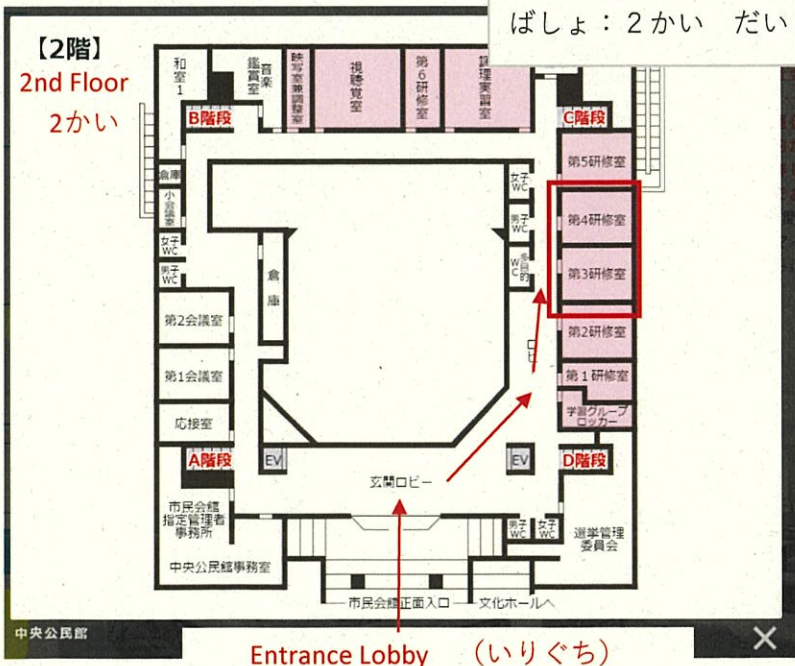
ばしょ：２かい　だい

【2階】
2nd Floor
2かい

和室1
音楽鑑賞室
映写室兼調整室
視聴覚室
第6研修室
調理実習室
B階段
C階段
倉庫
小会議室
女子WC
男子WC
女子WC
男子WC
多目的WC
第5研修室
第4研修室
第3研修室
倉庫
第2会議室
第2研修室
第1会議室
第1研修室
応接室
学習グループロッカー
A階段
EV
EV
D階段
玄関ロビー
市民会館指定管理者事務所
男子WC
女子WC
選挙管理委員会
中央公民館事務室
市民会館正面入口
文化ホールへ
中央公民館
Entrance Lobby
（いりぐち）